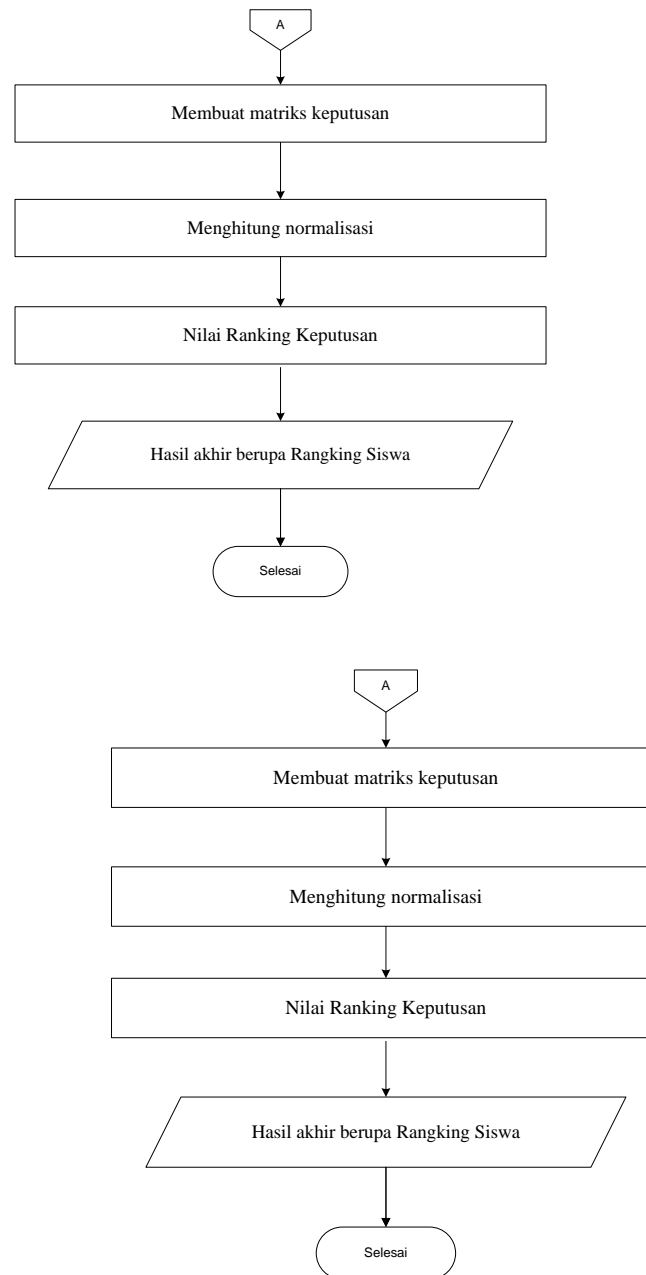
A

Membuat matriks keputusan

Menghitung normalisasi

Nilai Ranking Keputusan

Hasil akhir berupa Rangking Siswa

Selesai

A

Membuat matriks keputusan

Menghitung normalisasi

Nilai Ranking Keputusan

Hasil akhir berupa Rangking Siswa

Selesai